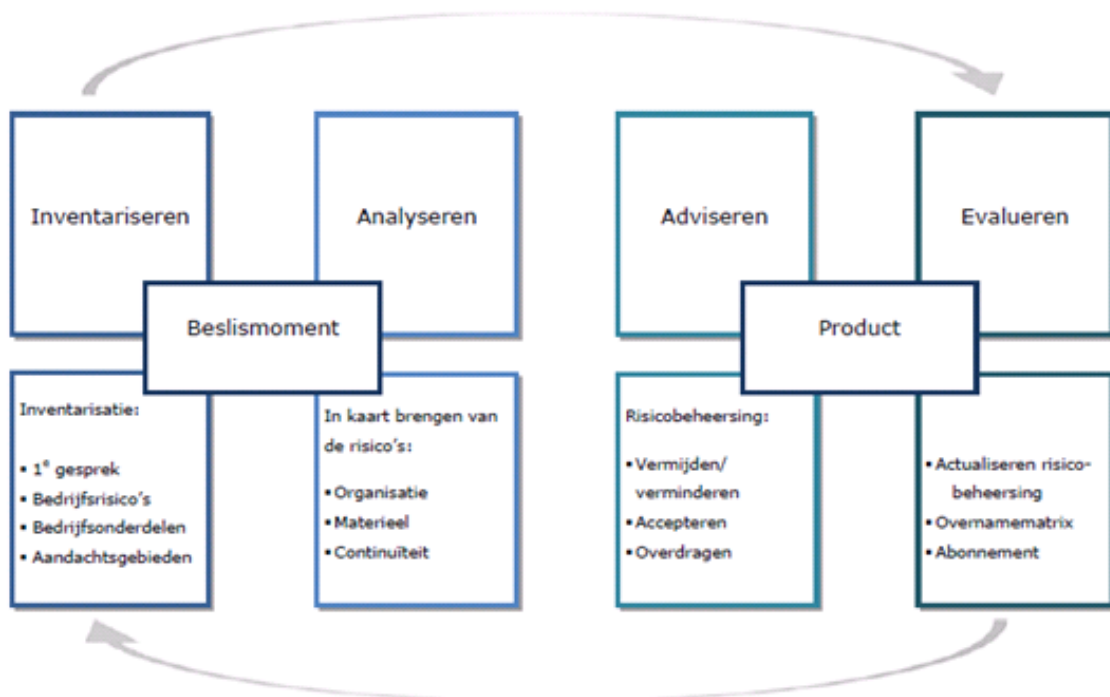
Inventariseren

Analyseren

Beslismoment

Adviseren

Evalueren

Product

Inventarisatie:

• 1$^e$ gesprek
• Bedrijfsrisico's
• Bedrijfsonderdelen
• Aandachtsgebieden

In kaart brengen van de risico's:

• Organisatie
• Materieel
• Continuïteit

Risicobeheersing:

• Vermijden/ verminderen
• Accepteren
• Overdragen

• Actualiseren risicobeheersing
• Overnamematrix
• Abonnement